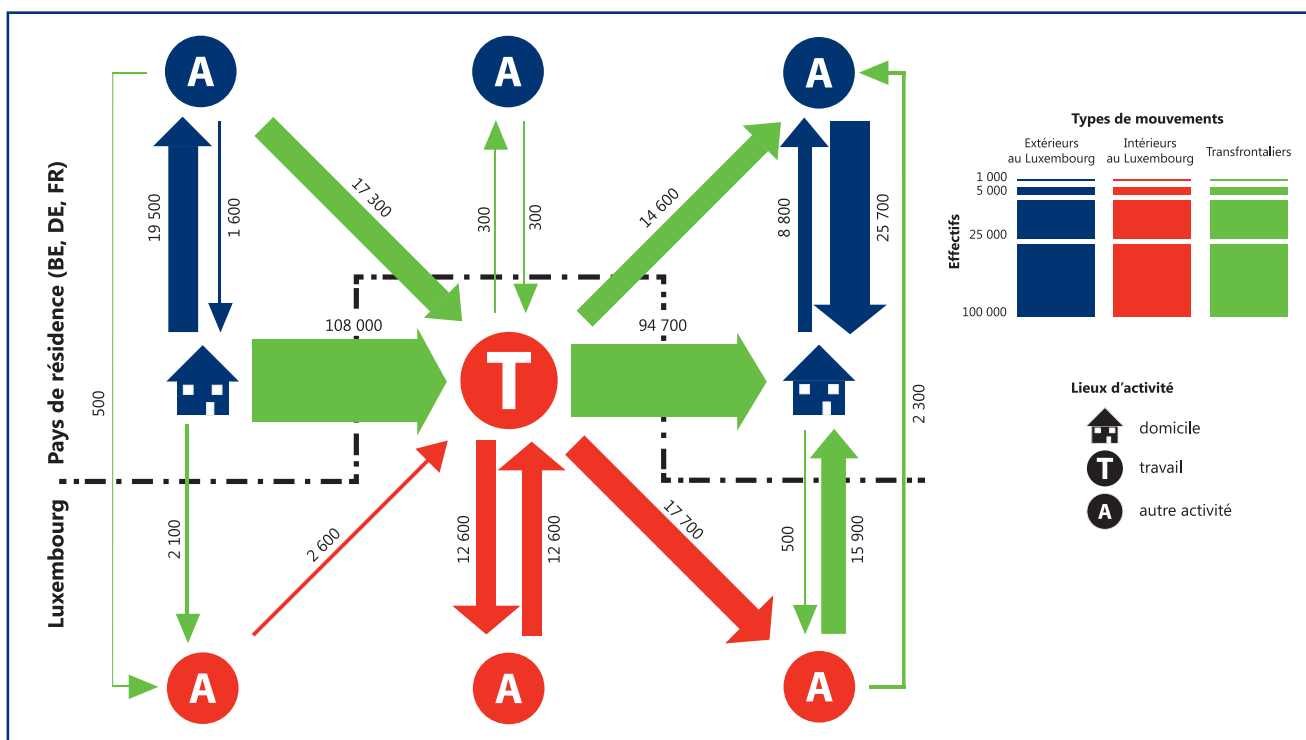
A
A
A
Pays de résidence (BE, DE, FR)
Luxembourg
19 500
1 600
17 300
300
300
14 600
8 800
25 700
108 000
94 700
T
500
2 300
2 100
2 600
12 600
12 600
17 700
500
15 900
A
A
A

Types de mouvements
Extérieurs au Luxembourg
Intérieurs au Luxembourg
Transfrontaliers
Effectifs
1 000
5 000
25 000
100 000

Lieux d'activité
domicile
T travail
A autre activité